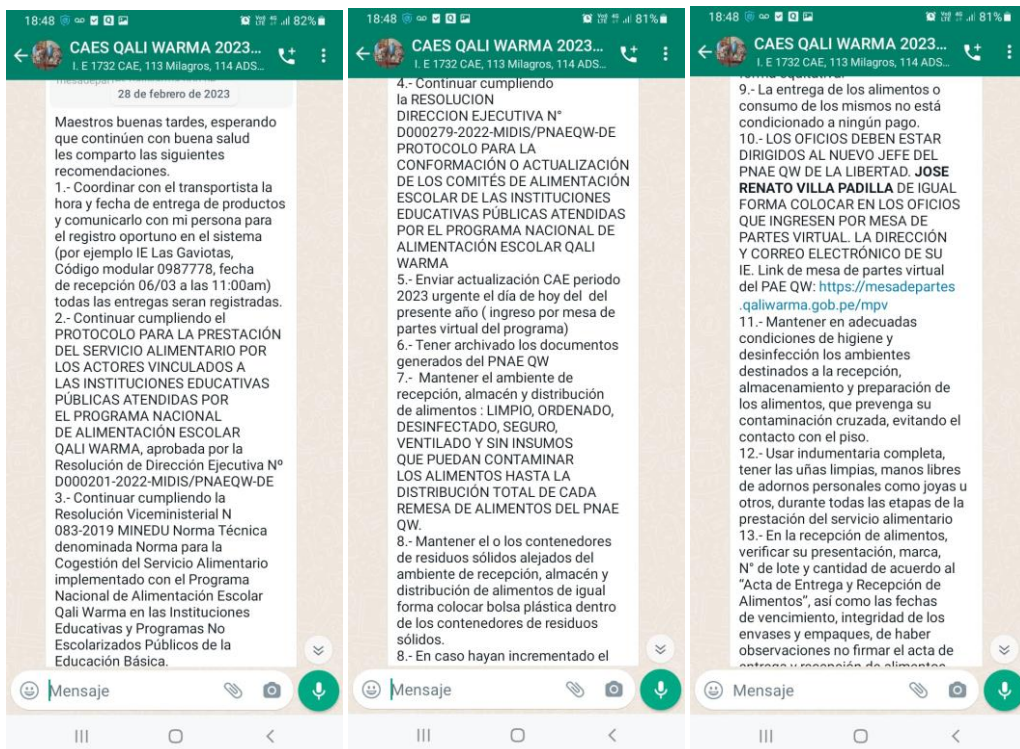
18:48 82%

CAES QALI WARMA 2023...
I. E 1732 CAE, 113 Milagros, 114 ADS...

28 de febrero de 2023

Maestros buenas tardes, esperando que continúen con buena salud les comparto las siguientes recomendaciones.
1.- Coordinar con el transportista la hora y fecha de entrega de productos y comunicarlo con mi persona para el registro oportuno en el sistema (por ejemplo IE Las Gaviotas, Código modular 0987778, fecha de recepción 06/03 a las 11:00am) todas las entregas seran registradas.
2.- Continuar cumpliendo el PROTOCOLO PARA LA PRESTACIÓN DEL SERVICIO ALIMENTARIO POR LOS ACTORES VINCULADOS A LAS INSTITUCIONES EDUCATIVAS PÚBLICAS ATENDIDAS POR EL PROGRAMA NACIONAL DE ALIMENTACIÓN ESCOLAR QALI WARMA, aprobada por la Resolución de Dirección Ejecutiva Nº D000201-2022-MIDIS/PNAEQW-DE
3.- Continuar cumpliendo la Resolución Viceministerial N 083-2019 MINEDU Norma Técnica denominada Norma para la Cogestión del Servicio Alimentario implementado con el Programa Nacional de Alimentación Escolar Qali Warma en las Instituciones Educativas y Programas No Escolarizados Públicos de la Educación Básica.

Mensaje

18:48 81%

CAES QALI WARMA 2023...
I. E 1732 CAE, 113 Milagros, 114 ADS...

4.- Continuar cumpliendo la RESOLUCION DIRECCION EJECUTIVA N° D000279-2022-MIDIS/PNAEQW-DE PROTOCOLO PARA LA CONFORMACIÓN O ACTUALIZACIÓN DE LOS COMITÉS DE ALIMENTACIÓN ESCOLAR DE LAS INSTITUCIONES EDUCATIVAS PÚBLICAS ATENDIDAS POR EL PROGRAMA NACIONAL DE ALIMENTACIÓN ESCOLAR QALI WARMA
5.- Enviar actualización CAE periodo 2023 urgente el día de hoy del del presente año ( ingreso por mesa de partes virtual del programa)
6.- Tener archivado los documentos generados del PNAE QW
7.- Mantener el ambiente de recepción, almacén y distribución de alimentos : LIMPIO, ORDENADO, DESINFECTADO, SEGURO, VENTILADO Y SIN INSUMOS QUE PUEDAN CONTAMINAR LOS ALIMENTOS HASTA LA DISTRIBUCIÓN TOTAL DE CADA REMESA DE ALIMENTOS DEL PNAE QW.
8.- Mantener el o los contenedores de residuos sólidos alejados del ambiente de recepción, almacén y distribución de alimentos de igual forma colocar bolsa plástica dentro de los contenedores de residuos sólidos.
8.- En caso hayan incrementado el

Mensaje

18:48 81%

CAES QALI WARMA 2023...
I. E 1732 CAE, 113 Milagros, 114 ADS...

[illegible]
9.- La entrega de los alimentos o consumo de los mismos no está condicionado a ningún pago.
10.- LOS OFICIOS DEBEN ESTAR DIRIGIDOS AL NUEVO JEFE DEL PNAE QW DE LA LIBERTAD. JOSE RENATO VILLA PADILLA DE IGUAL FORMA COLOCAR EN LOS OFICIOS QUE INGRESEN POR MESA DE PARTES VIRTUAL. LA DIRECCIÓN Y CORREO ELECTRÓNICO DE SU IE. Link de mesa de partes virtual del PAE QW: https://mesadepartes.qaliwarma.gob.pe/mpv
11.- Mantener en adecuadas condiciones de higiene y desinfección los ambientes destinados a la recepción, almacenamiento y preparación de los alimentos, que prevenga su contaminación cruzada, evitando el contacto con el piso.
12.- Usar indumentaria completa, tener las uñas limpias, manos libres de adornos personales como joyas u otros, durante todas las etapas de la prestación del servicio alimentario
13.- En la recepción de alimentos, verificar su presentación, marca, N° de lote y cantidad de acuerdo al "Acta de Entrega y Recepción de Alimentos", así como las fechas de vencimiento, integridad de los envases y empaques, de haber observaciones no firmar el acta de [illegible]

Mensaje